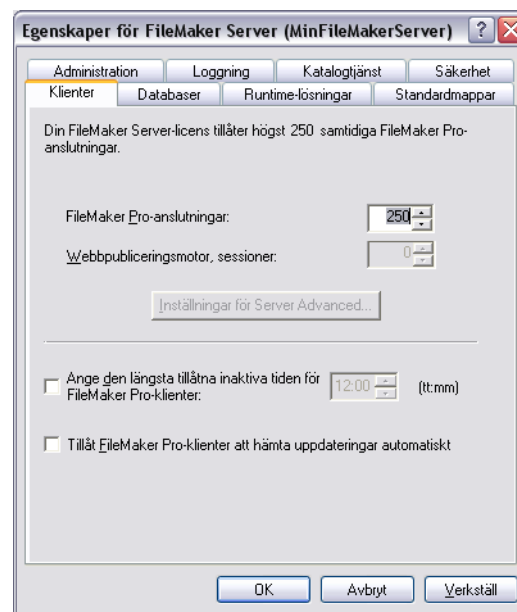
Egenskaper för FileMaker Server (MinFileMakerServer) ?

Administration | Loggning | Katalogtjänst | Säkerhet
Klienter | Databaser | Runtime-lösningar | Standardmappar

Din FileMaker Server-licens tillåter högst 250 samtidiga FileMaker Pro-anslutningar.

FileMaker Pro-anslutningar: 250

Webbpubliceringsmotor, sessioner: 0

Inställningar för Server Advanced...

Ange den längsta tillåtna inaktiva tiden för FileMaker Pro-klienter: 12:00 (tt:mm)

Tillåt FileMaker Pro-klienter att hämta uppdateringar automatiskt

OK | Avbryt | Verkställ